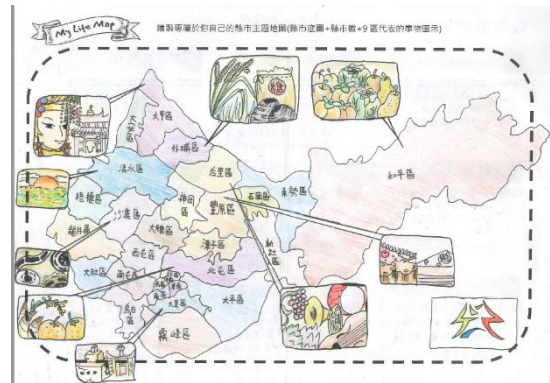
My Life Map

繪製專屬於你自己的縣市主題地圖(縣市底圖+縣市徽+9區代表的事物圖示)

大甲區
外埔區
大安區
清水區
梧棲區
沙鹿區
龍井區
大肚區
后里區
神岡區
豐原區
石岡區
東勢區
和平區
潭子區
大雅區
西屯區
北屯區
南屯區
新社區
太平區
烏日區
大里區
霧峰區
西區
南區
北區
東區
中區
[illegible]